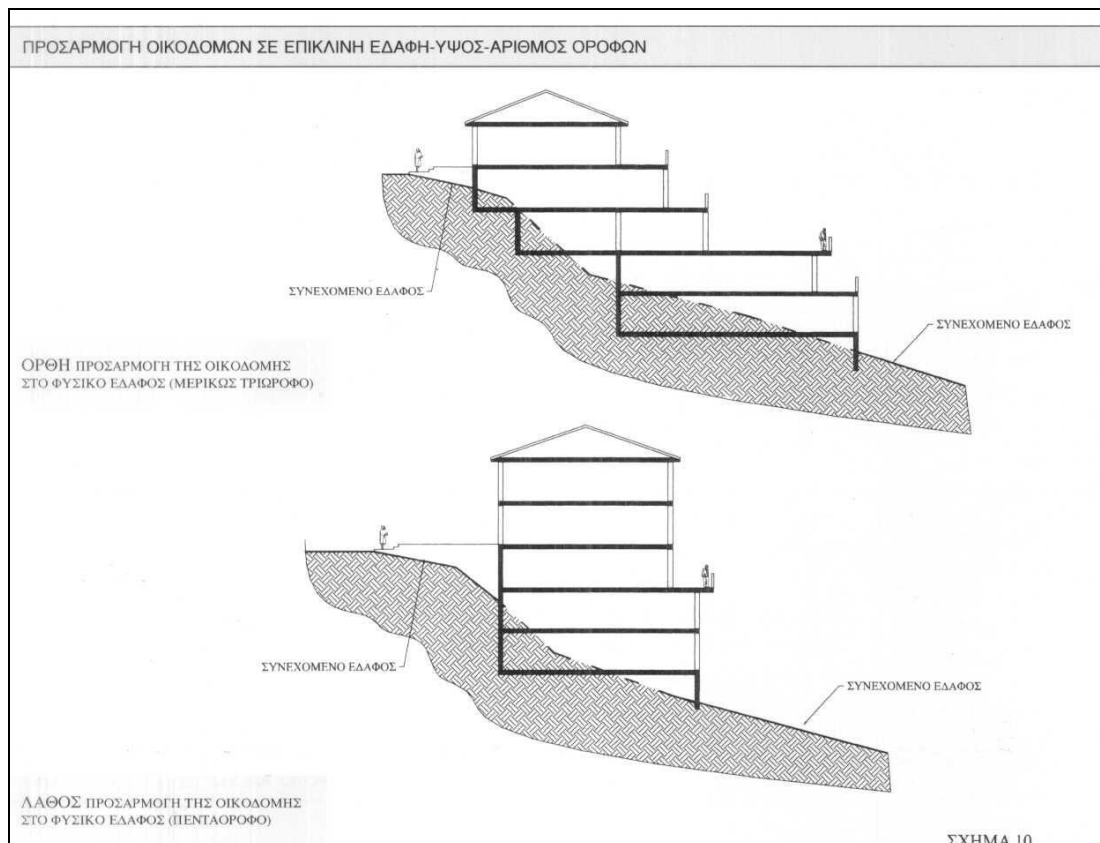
ΠΡΟΣΑΡΜΟΓΗ ΟΙΚΟΔΟΜΩΝ ΣΕ ΕΠΙΚΛΙΝΗ ΕΔΑΦΗ-ΥΨΟΣ-ΑΡΙΘΜΟΣ ΟΡΟΦΩΝ

ΣΥΝΕΧΟΜΕΝΟ ΕΔΑΦΟΣ

ΣΥΝΕΧΟΜΕΝΟ ΕΔΑΦΟΣ

ΟΡΘΗ ΠΡΟΣΑΡΜΟΓΗ ΤΗΣ ΟΙΚΟΔΟΜΗΣ ΣΤΟ ΦΥΣΙΚΟ ΕΔΑΦΟΣ (ΜΕΡΙΚΩΣ ΤΡΙΩΡΟΦΟ)

ΣΥΝΕΧΟΜΕΝΟ ΕΔΑΦΟΣ

ΣΥΝΕΧΟΜΕΝΟ ΕΔΑΦΟΣ

ΛΑΘΟΣ ΠΡΟΣΑΡΜΟΓΗ ΤΗΣ ΟΙΚΟΔΟΜΗΣ ΣΤΟ ΦΥΣΙΚΟ ΕΔΑΦΟΣ (ΠΕΝΤΑΟΡΟΦΟ)

ΣΧΗΜΑ 10